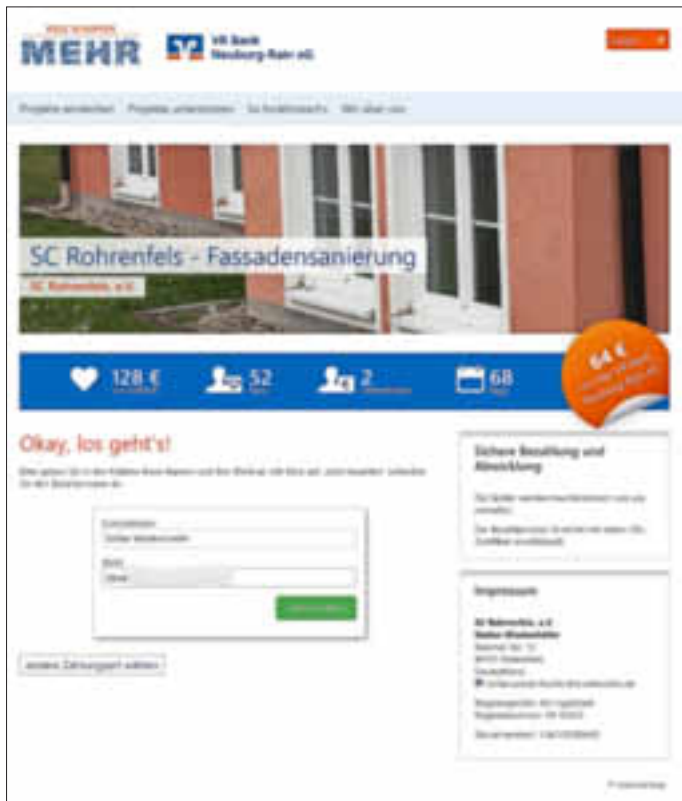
MEHR

VR Bank Neuburg-Rain eG

Projekte entdecken  Projekte unterstützen  So funktioniert's  Wir über uns

SC Rohrenfels - Fassadensanierung

SC Rohrenfels e.V.

128 €

52

2

68

64 €

Okay, los geht's!

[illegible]

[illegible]

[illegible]

anderes Zahlungsart wählen

Sichere Bezahlung und Abwicklung

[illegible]

Impressum

SC Rohrenfels e.V.

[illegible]